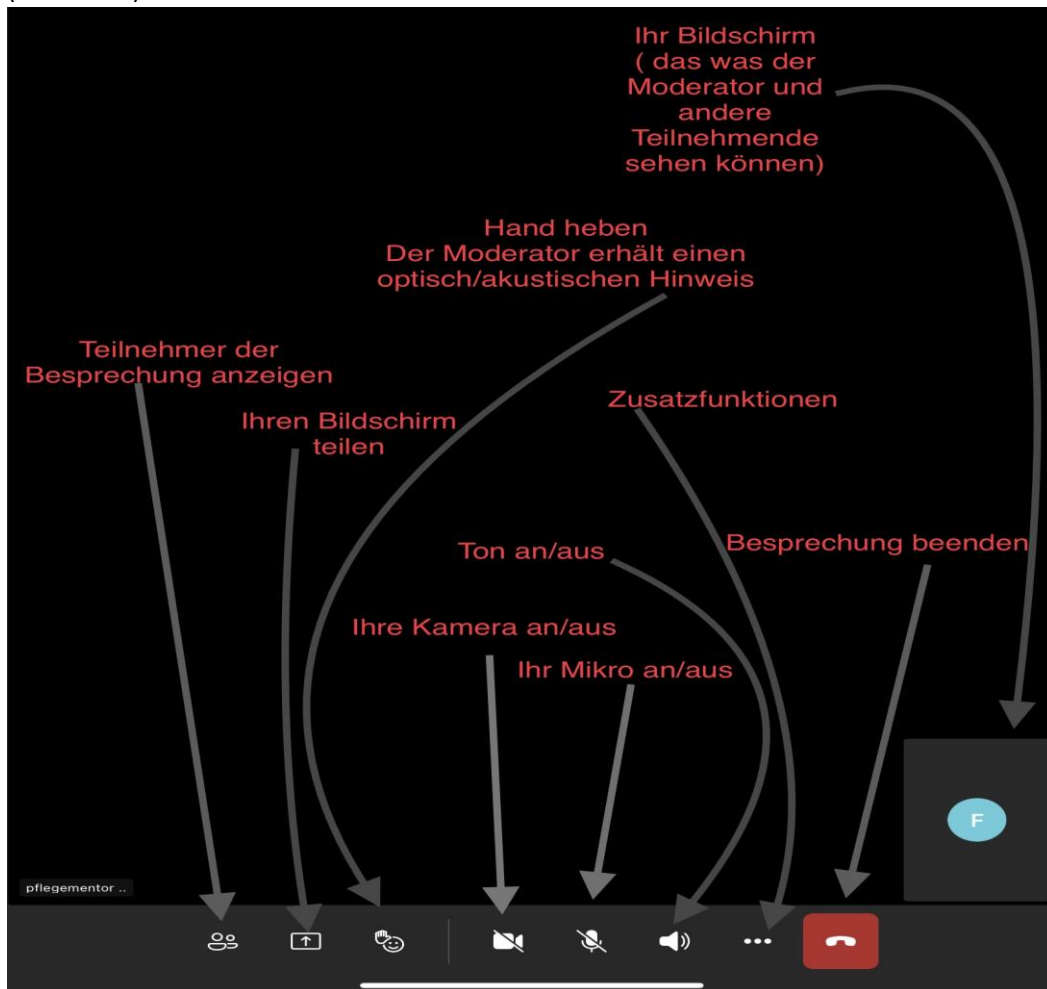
Ihr Bildschirm
( das was der Moderator und andere Teilnehmende sehen können)

Hand heben
Der Moderator erhält einen optisch/akustischen Hinweis

Teilnehmer der Besprechung anzeigen

Ihren Bildschirm teilen

Zusatzfunktionen

Ton an/aus

Besprechung beenden

Ihre Kamera an/aus

Ihr Mikro an/aus

F

pflegementor ..

•••